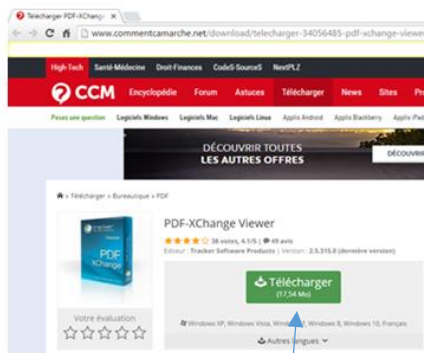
Télécharger PDF-XChang ×

www.commentcamarche.net/download/telecharger-34056485-pdf-xchange-viewer

High-Tech Santé-Médecine Droit-Finances CodeS-SourceS NextPLZ

CCM Encyclopédie Forum Astuces Télécharger News Sites Pr

Poser une question Logiciels Windows Logiciels Mac Logiciels Linux Applis Android Applis Blackberry Applis iPad

DÉCOUVRIR TOUTES LES AUTRES OFFRES

DÉCOUVRI

Télécharger > Bureautique > PDF

PDF-XChange Viewer

38 votes, 4.1/5 | 49 avis

Editeur : Tracker Software Products | Version : 2.5.315.0 (dernière version)

PDF XChange

Télécharger (17,54 Mo)

Windows XP, Windows Vista, Windows 7, Windows 8, Windows 10, Français

Autres langues

Votre évaluation